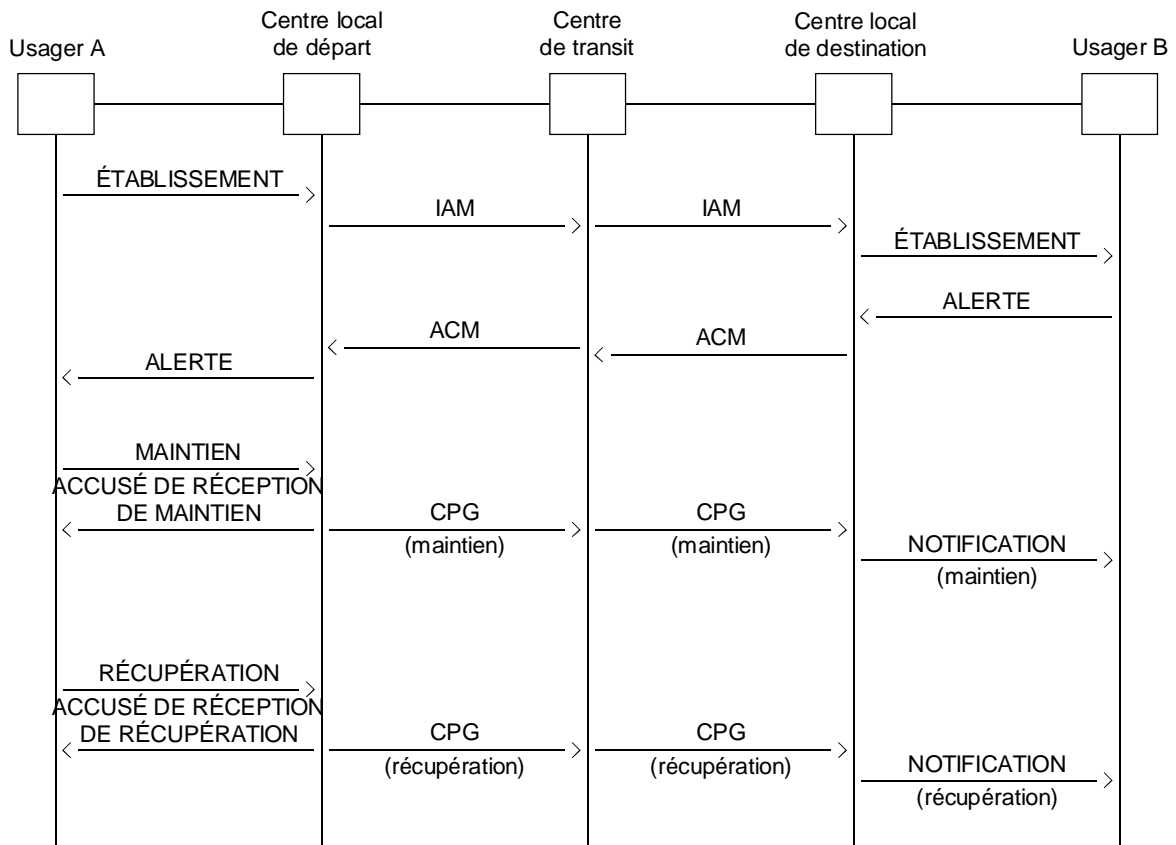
Usager A

Centre local de départ

Centre de transit

Centre local de destination

Usager B

ÉTABLISSEMENT

IAM

IAM

ÉTABLISSEMENT

ALERTE

ACM

ACM

ALERTE

MAINTIEN

ACCUSÉ DE RÉCEPTION DE MAINTIEN

CPG (maintien)

CPG (maintien)

NOTIFICATION (maintien)

RÉCUPÉRATION

ACCUSÉ DE RÉCEPTION DE RÉCUPÉRATION

CPG (récupération)

CPG (récupération)

NOTIFICATION (récupération)